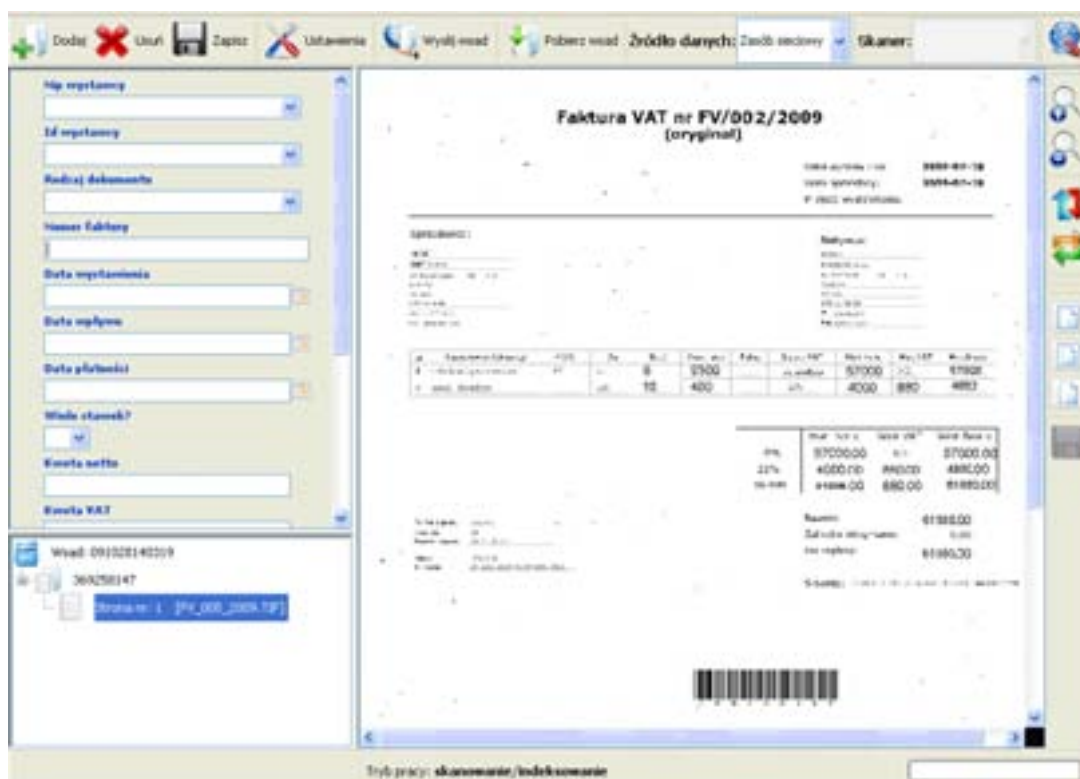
Dodaj Usuń Zapisz Ustawienia Wyślij wsad Pobierz wsad Źródło danych: Zasób sieciowy Skaner:

Nip wystawcy

Id wystawcy

Rodzaj dokumentu

Numer faktury

Data wystawienia

Data wpływu

Data płatności

Wiele stawek?

Kwota netto

Kwota VAT

Wsad: 091028140319

369258147

Strona nr: 1 - [FV_002_2009.TIF]

Faktura VAT nr FV/002/2009
(oryginał)

Sprzedawca:

Nabywca:

| | | | | | 6 | 9500 | | | 57000 | | 57000 |
|---|---|---|---|---|---|---|---|---|---|---|---|
| | | | | | 10 | 400 | | | 4000 | 880 | 4880 |

| | | | |
|---|---|---|---|
| 0% | 57000,00 | | 57000,00 |
| 22% | 4000,00 | 880,00 | 4880,00 |
| | 61000,00 | 880,00 | 61880,00 |

Razem: 61880,00

Zapłacono: 61880,00

Słownie: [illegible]

Tryb pracy: skanowanie/indeksowanie